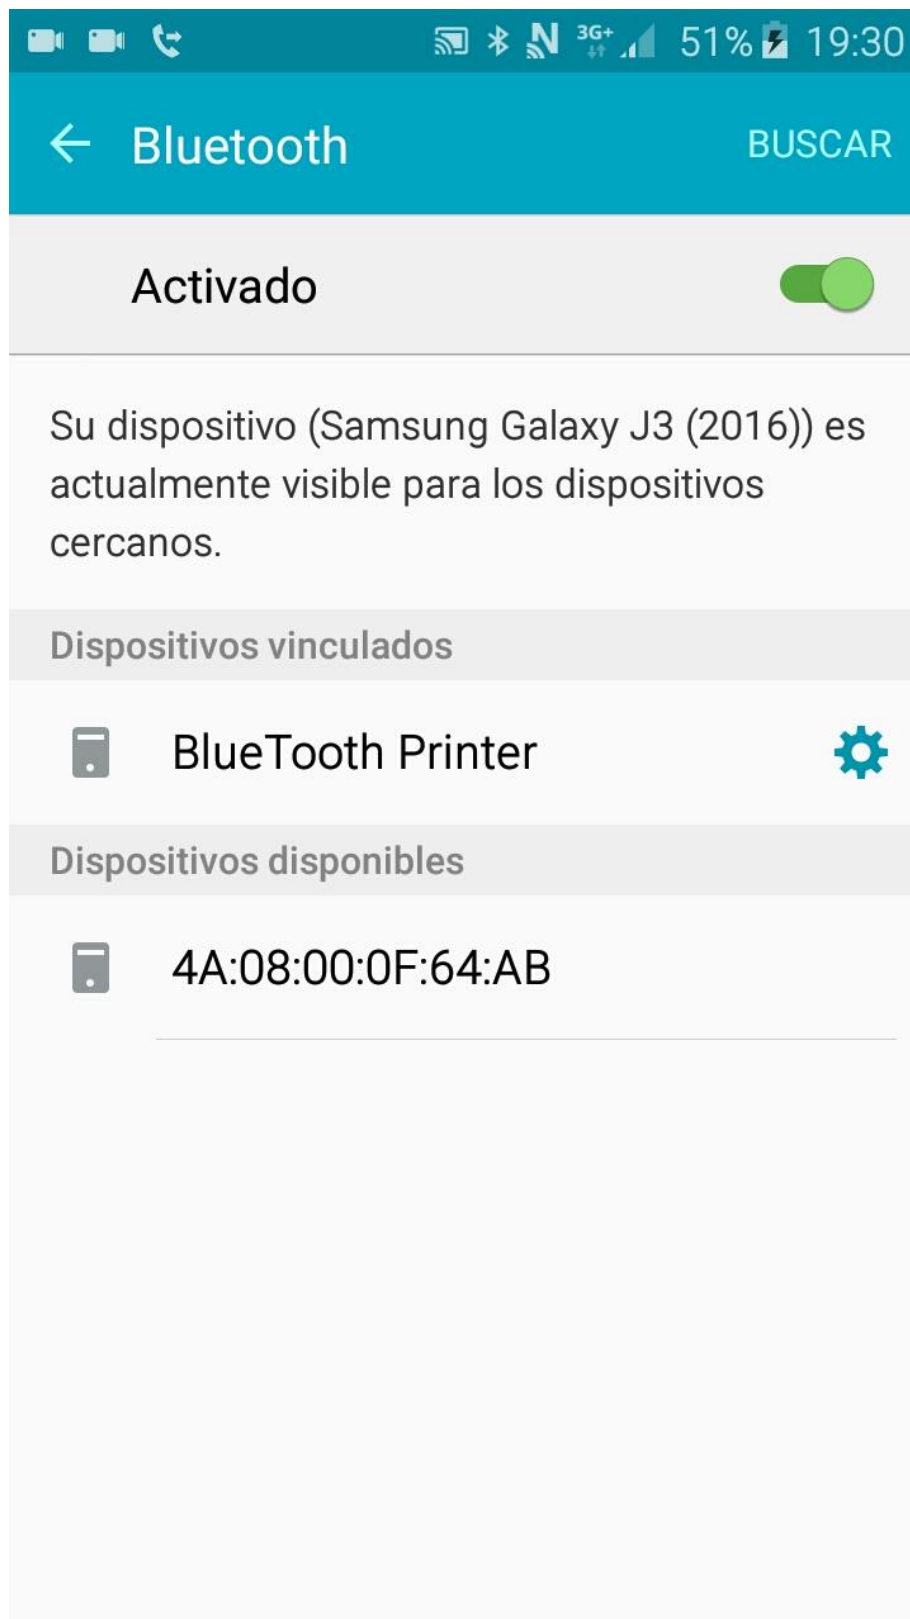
N 3G+ 51% 19:30

Bluetooth BUSCAR

Activado

Su dispositivo (Samsung Galaxy J3 (2016)) es actualmente visible para los dispositivos cercanos.

Dispositivos vinculados

BlueTooth Printer

Dispositivos disponibles

4A:08:00:0F:64:AB